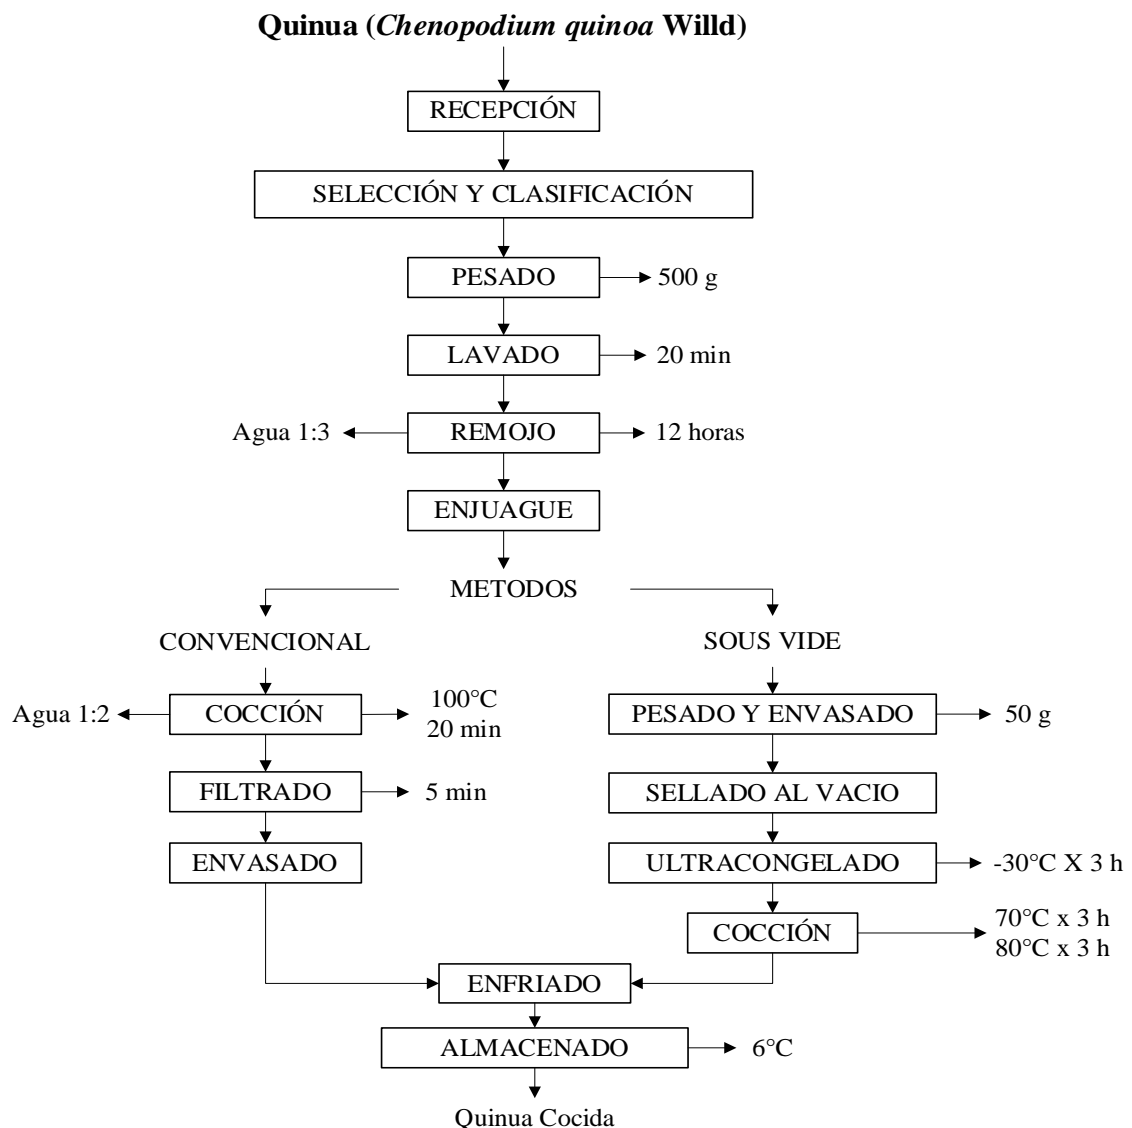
**Quinua (*Chenopodium quinoa* Willd)**

RECEPCIÓN

SELECCIÓN Y CLASIFICACIÓN

PESADO → 500 g

LAVADO → 20 min

Agua 1:3 ← REMOJO → 12 horas

ENJUAGUE

METODOS

CONVENCIONAL

Agua 1:2 ← COCCIÓN → 100°C 20 min

FILTRADO → 5 min

ENVASADO

SOUS VIDE

PESADO Y ENVASADO → 50 g

SELLADO AL VACIO

ULTRACONGELADO → -30°C X 3 h

COCCIÓN → 70°C x 3 h 80°C x 3 h

ENFRIADO

ALMACENADO → 6°C

Quinua Cocida